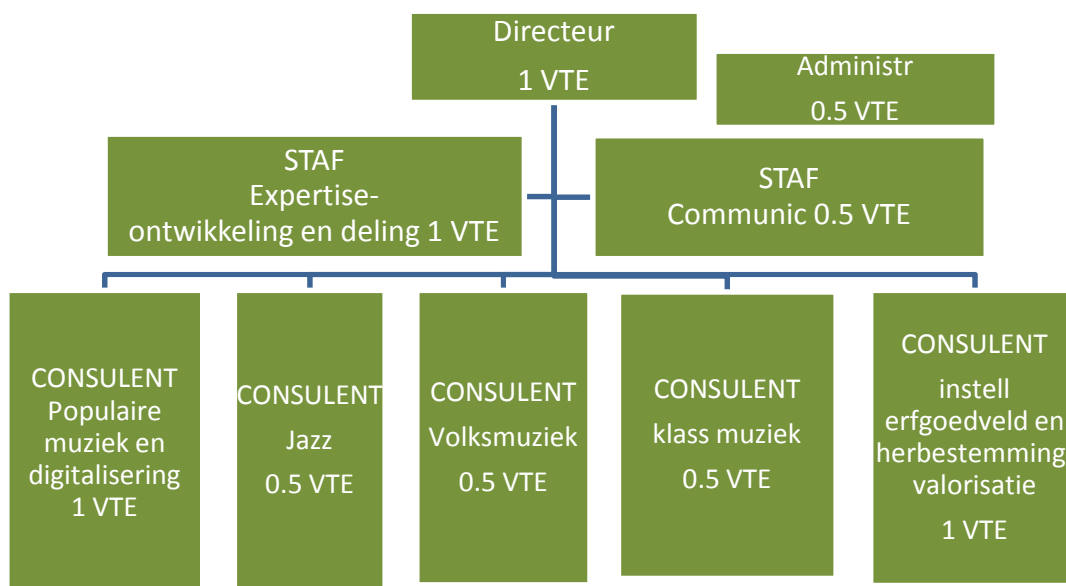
Directeur
1 VTE

Administr
0.5 VTE

STAF
Expertise-ontwikkeling en deling 1 VTE

STAF
Communic 0.5 VTE

CONSULENT
Populaire muziek en digitalisering
1 VTE

CONSULENT
Jazz
0.5 VTE

CONSULENT
Volksmuziek
0.5 VTE

CONSULENT
klass muziek
0.5 VTE

CONSULENT
instell erfgoedveld en herbestemming valorisatie
1 VTE